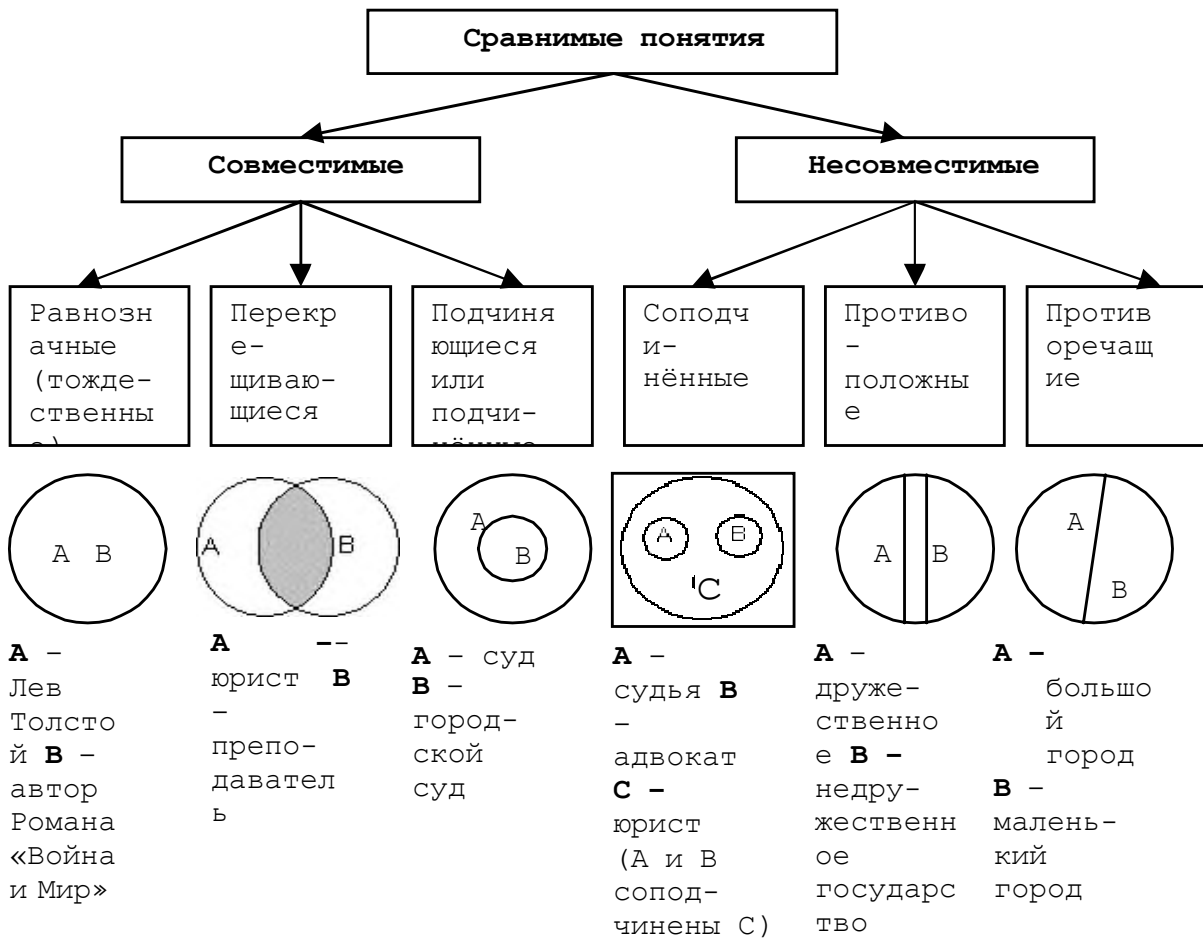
Сравнимые понятия

Совместимые

Несовместимые

Равнозначные (тождественны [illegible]

Перекрещивающиеся

Подчиняющиеся или подчи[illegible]

Соподчинённые

Противоположные

Противоречащие

А В

А В

А В

А В С

А В

А В

**А** – Лев Толстой **В** – автор Романа «Война и Мир»

**А** –– юрист **В** – преподаватель

**А** – суд **В** – городской суд

**А** – судья **В** – адвокат **С** – юрист (А и В соподчинены С)

**А** – дружественное **В** – недружественное государство

**А** – большой город **В** – маленький город